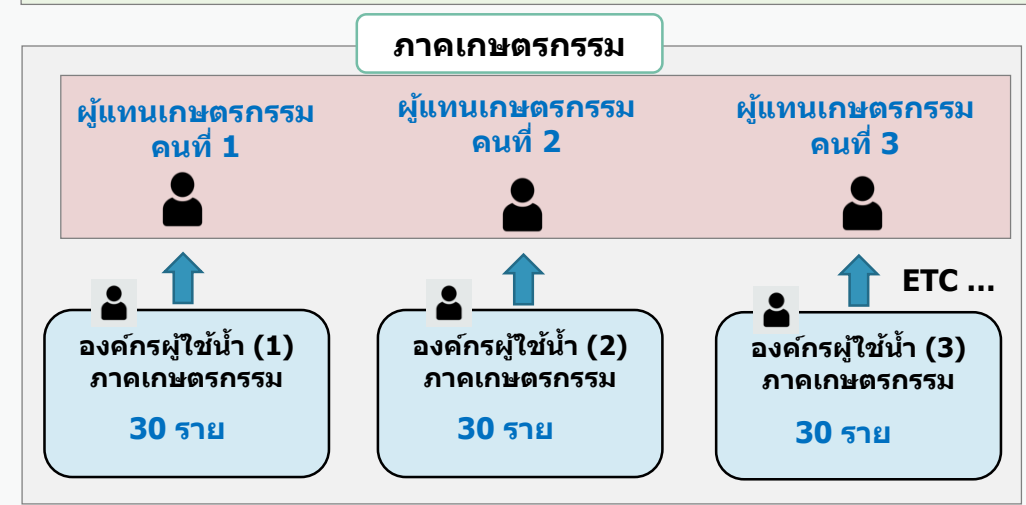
ภาคเกษตรกรรม

ผู้แทนเกษตรกรรม คนที่ 1

ผู้แทนเกษตรกรรม คนที่ 2

ผู้แทนเกษตรกรรม คนที่ 3

ETC ...

องค์กรผู้ใช้น้ำ (1) ภาคเกษตรกรรม

30 ราย

องค์กรผู้ใช้น้ำ (2) ภาคเกษตรกรรม

30 ราย

องค์กรผู้ใช้น้ำ (3) ภาคเกษตรกรรม

30 ราย